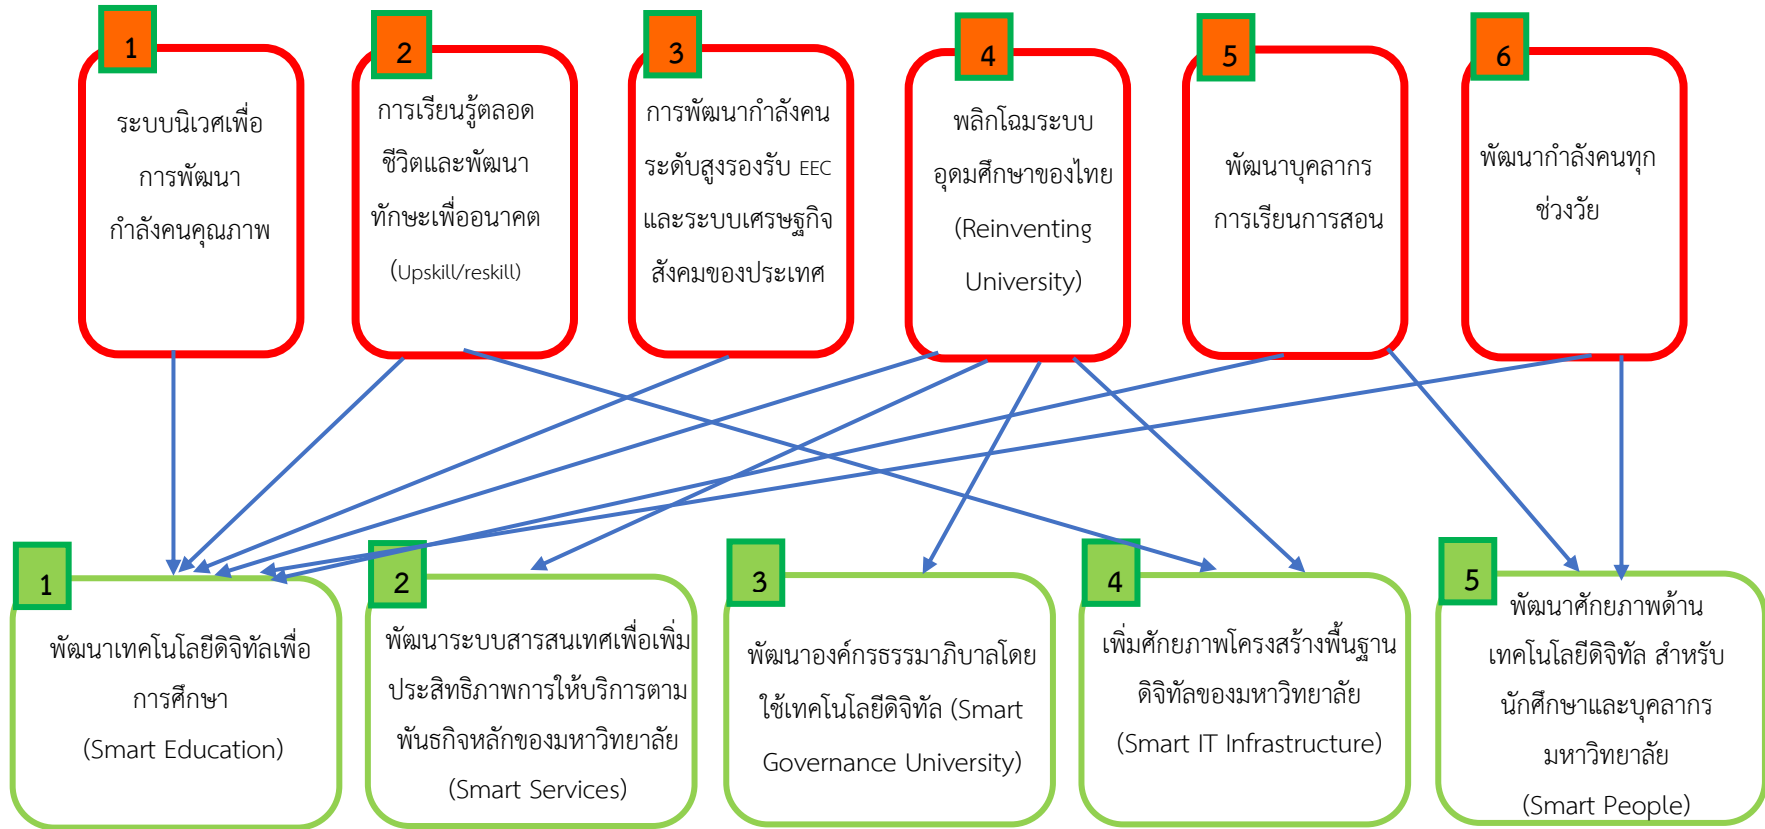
1
ระบบนิเวศเพื่อการพัฒนากำลังคนคุณภาพ

2
การเรียนรู้ตลอดชีวิตและพัฒนาทักษะเพื่ออนาคต (Upskill/reskill)

3
การพัฒนากำลังคนระดับสูงรองรับ EEC และระบบเศรษฐกิจสังคมของประเทศ

4
พลิกโฉมระบบอุดมศึกษาของไทย (Reinventing University)

5
พัฒนาบุคลากรการเรียนการสอน

6
พัฒนากำลังคนทุกช่วงวัย

1
พัฒนาเทคโนโลยีดิจิทัลเพื่อการศึกษา (Smart Education)

2
พัฒนาระบบสารสนเทศเพื่อเพิ่มประสิทธิภาพการให้บริการตามพันธกิจหลักของมหาวิทยาลัย (Smart Services)

3
พัฒนาองค์กรธรรมาภิบาลโดยใช้เทคโนโลยีดิจิทัล (Smart Governance University)

4
เพิ่มศักยภาพโครงสร้างพื้นฐานดิจิทัลของมหาวิทยาลัย (Smart IT Infrastructure)

5
พัฒนาศักยภาพด้านเทคโนโลยีดิจิทัล สำหรับนักศึกษาและบุคลากรมหาวิทยาลัย (Smart People)